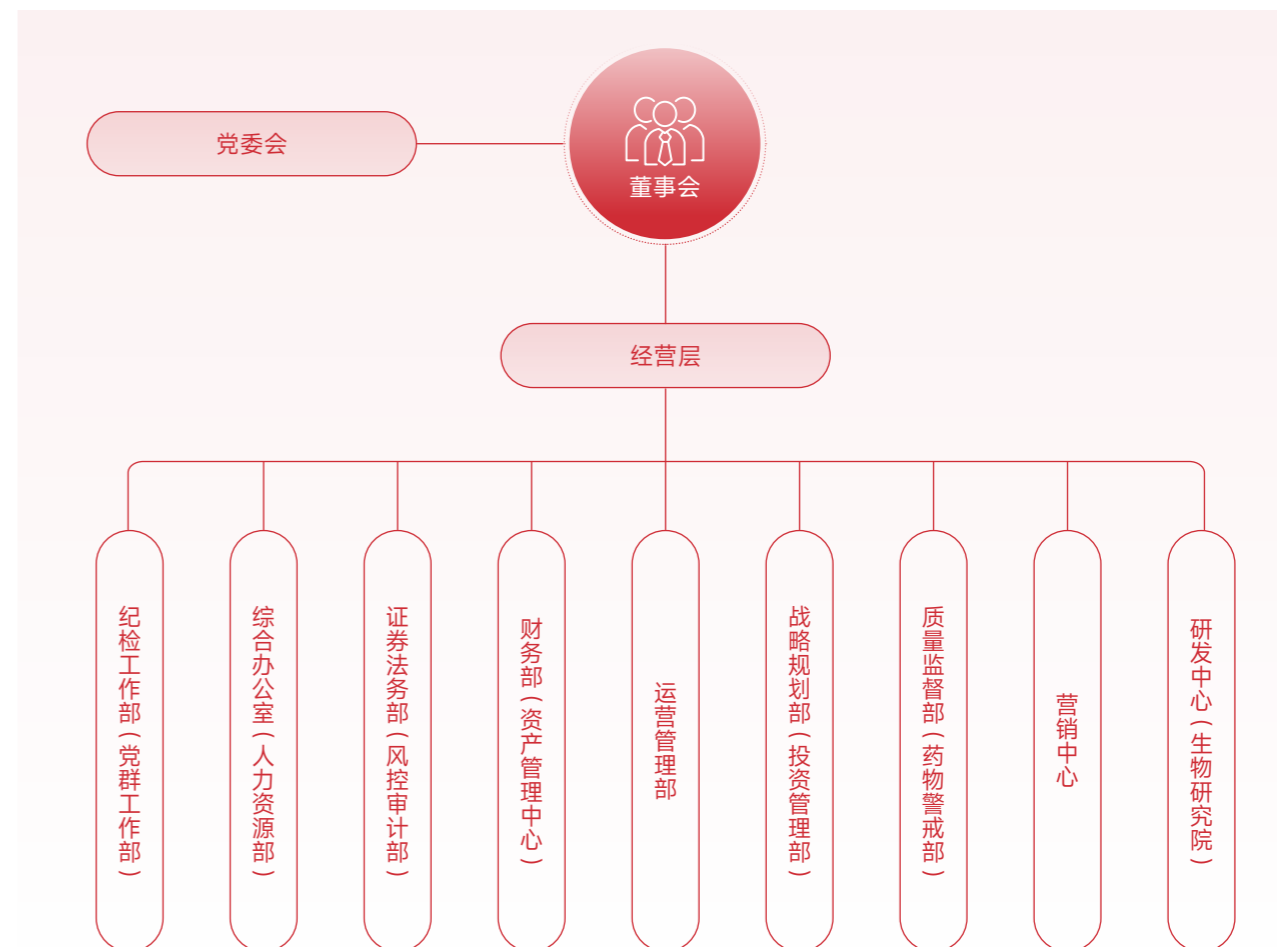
党委会

董事会

经营层

纪检工作部（党群工作部）

综合办公室（人力资源部）

证券法务部（风控审计部）

财务部（资产管理中心）

运营管理部

战略规划部（投资管理部）

质量监督部（药物警戒部）

营销中心

研发中心（生物研究院）